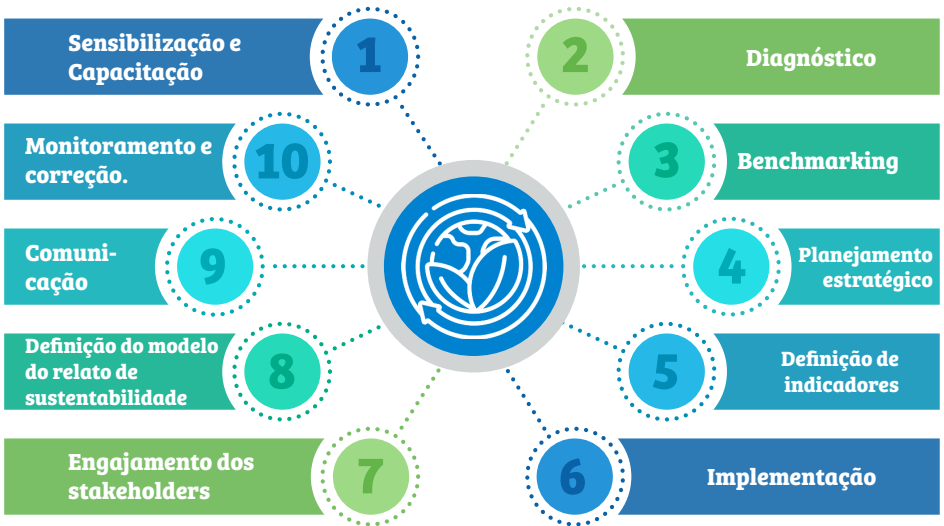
Sensibilização e Capacitação
1
2
Diagnóstico
Monitoramento e correção.
10
3
Benchmarking
Comunicação
9
4
Planejamento estratégico
Definição do modelo do relato de sustentabilidade
8
5
Definição de indicadores
Engajamento dos stakeholders
7
6
Implementação